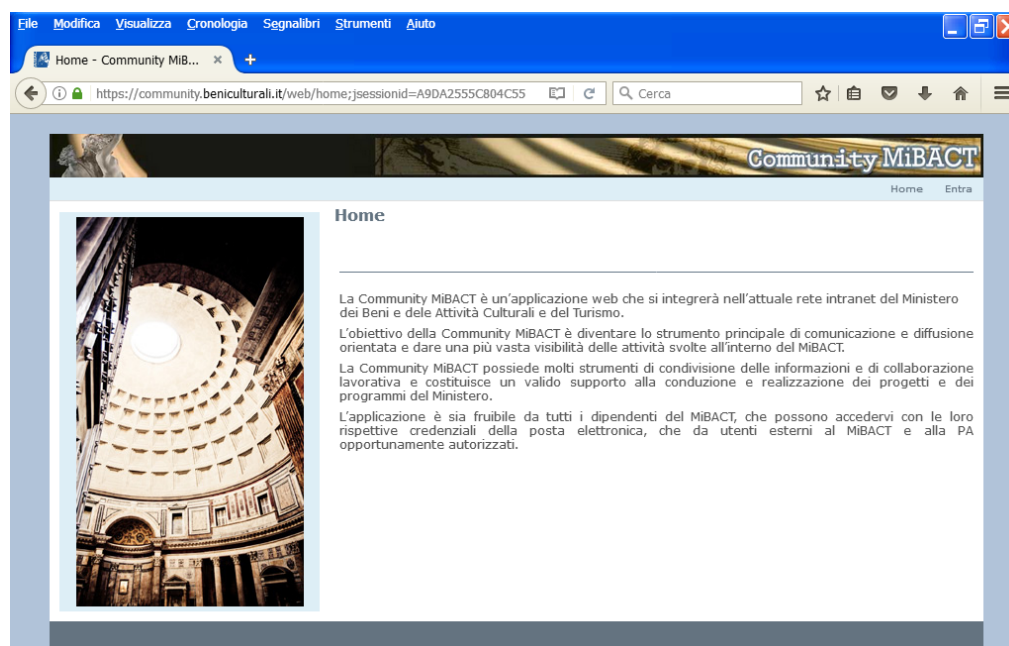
File Modifica Visualizza Cronologia Segnalibri Strumenti Aiuto

Home - Community MiB... ×

https://community.beniculturali.it/web/home;jsessionid=A9DA2555C804C55

Cerca

Community MiBACT

Home Entra

Home

La Community MiBACT è un'applicazione web che si integrerà nell'attuale rete intranet del Ministero dei Beni e dele Attività Culturali e del Turismo.

L'obiettivo della Community MiBACT è diventare lo strumento principale di comunicazione e diffusione orientata e dare una più vasta visibilità delle attività svolte all'interno del MiBACT.

La Community MiBACT possiede molti strumenti di condivisione delle informazioni e di collaborazione lavorativa e costituisce un valido supporto alla conduzione e realizzazione dei progetti e dei programmi del Ministero.

L'applicazione è sia fruibile da tutti i dipendenti del MiBACT, che possono accedervi con le loro rispettive credenziali della posta elettronica, che da utenti esterni al MiBACT e alla PA opportunamente autorizzati.